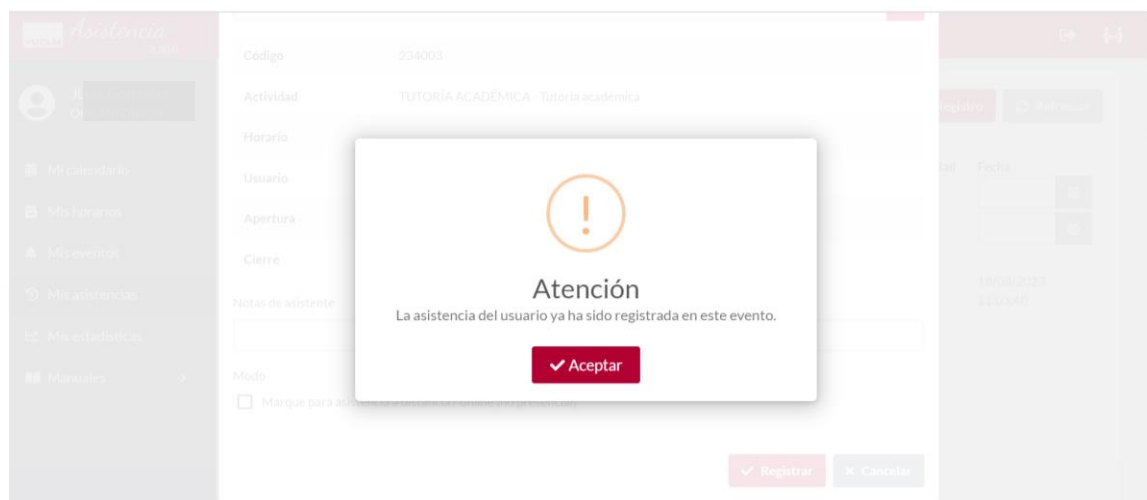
Asistencia

Mi calendario
Mis horarios
Mis eventos
Mis asistencias
Mis estadísticas
Manuales

Código 234093
Actividad TUTORÍA ACADÉMICA - Tutoría académica
Horario
Usuario
Apertura
Cierre
Notas de asistente
Modo
Marque para as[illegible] (no presencial)

Atención
La asistencia del usuario ya ha sido registrada en este evento.
✓ Aceptar

✓ Registrar
× Cancelar

Registro
Fecha
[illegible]/03/2023
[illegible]